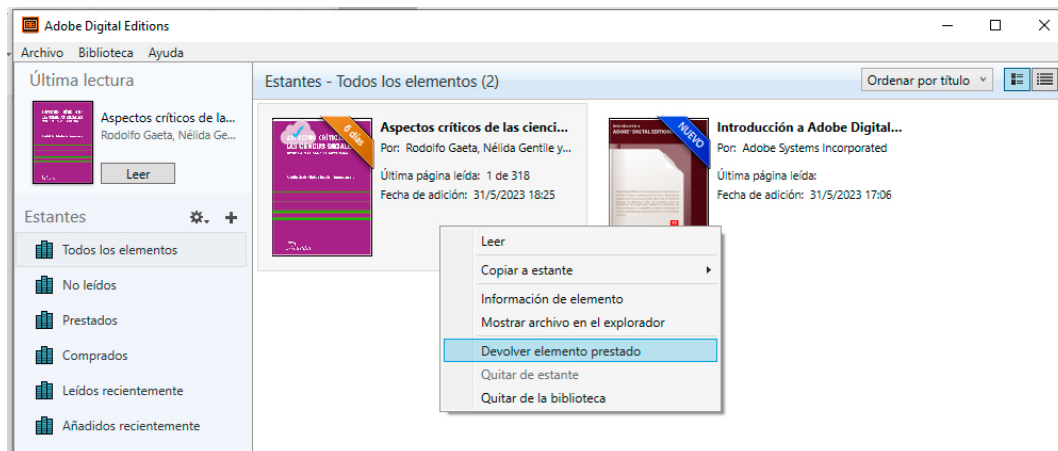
Adobe Digital Editions

Archivo Biblioteca Ayuda

Última lectura

Aspectos críticos de la...
Rodolfo Gaeta, Nélida Ge...

Leer

Estantes

Todos los elementos

No leídos

Prestados

Comprados

Leídos recientemente

Añadidos recientemente

Estantes - Todos los elementos (2)

Ordenar por título

6 días

Aspectos críticos de las cienci...
Por: Rodolfo Gaeta, Nélida Gentile y...
Última página leída: 1 de 318
Fecha de adición: 31/5/2023 18:25

NUEVO

Introducción a Adobe Digital...
Por: Adobe Systems Incorporated
Última página leída:
Fecha de adición: 31/5/2023 17:06

Leer
Copiar a estante
Información de elemento
Mostrar archivo en el explorador
Devolver elemento prestado
Quitar de estante
Quitar de la biblioteca